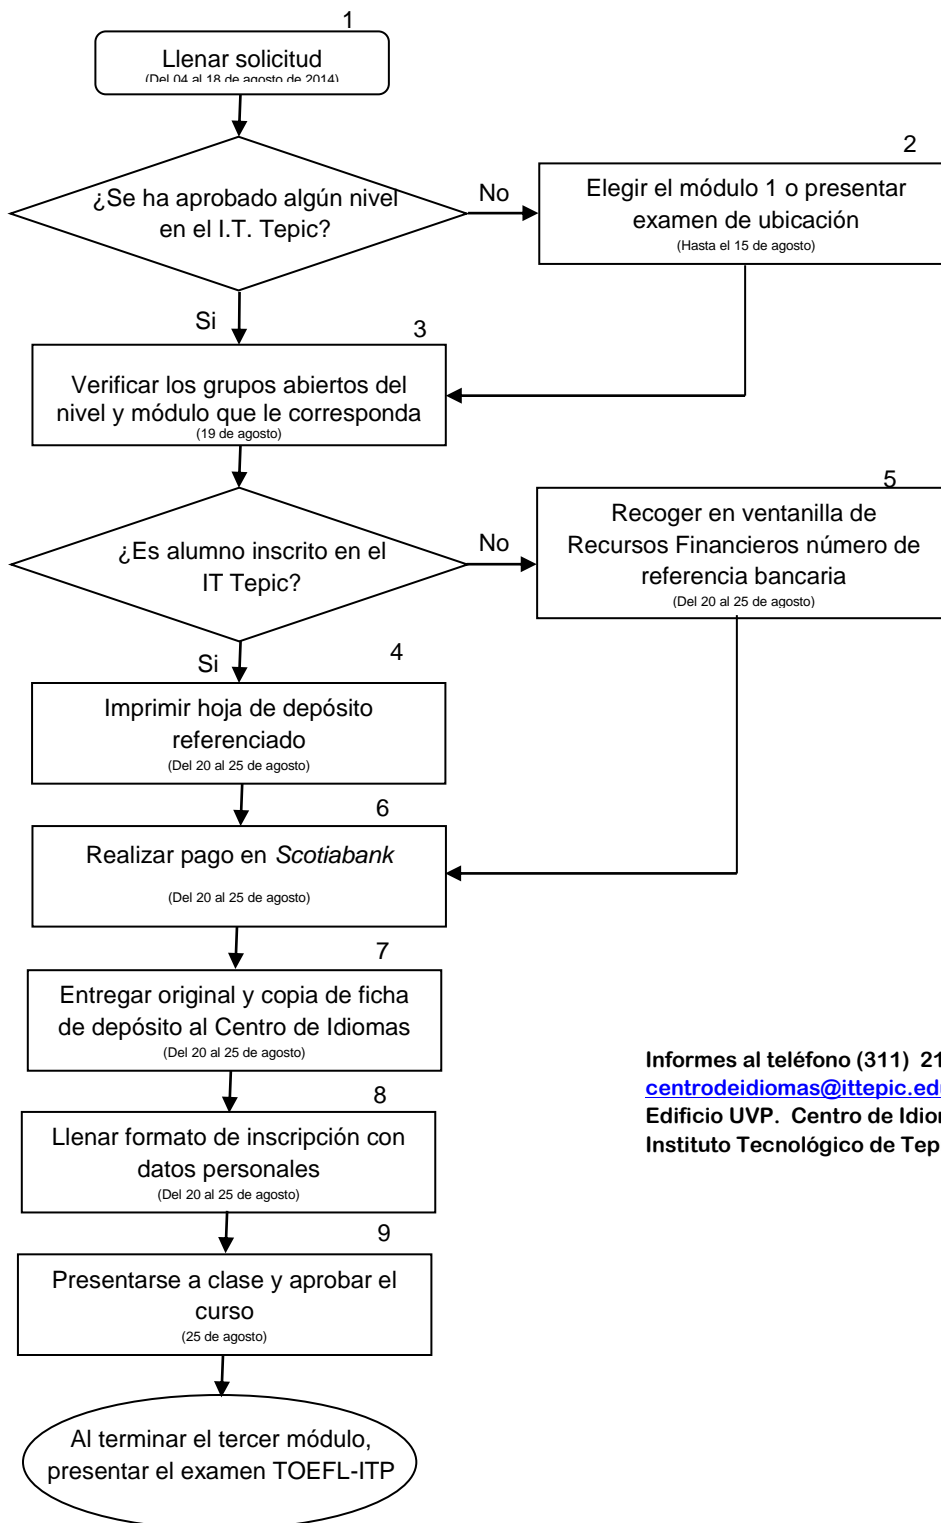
1

Llenar solicitud
(Del 04 al 18 de agosto de 2014)

¿Se ha aprobado algún nivel en el I.T. Tepic?

No

2

Elegir el módulo 1 o presentar examen de ubicación
(Hasta el 15 de agosto)

Si

3

Verificar los grupos abiertos del nivel y módulo que le corresponda
(19 de agosto)

¿Es alumno inscrito en el IT Tepic?

No

5

Recoger en ventanilla de Recursos Financieros número de referencia bancaria
(Del 20 al 25 de agosto)

Si

4

Imprimir hoja de depósito referenciado
(Del 20 al 25 de agosto)

6

Realizar pago en *Scotiabank*
(Del 20 al 25 de agosto)

7

Entregar original y copia de ficha de depósito al Centro de Idiomas
(Del 20 al 25 de agosto)

8

Llenar formato de inscripción con datos personales
(Del 20 al 25 de agosto)

9

Presentarse a clase y aprobar el curso
(25 de agosto)

Al terminar el tercer módulo, presentar el examen TOEFL-ITP

Informes al teléfono (311) 21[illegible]
centrodeidiomas@ittepic.ed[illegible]
Edificio UVP. Centro de Idio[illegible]
Instituto Tecnológico de Tep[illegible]